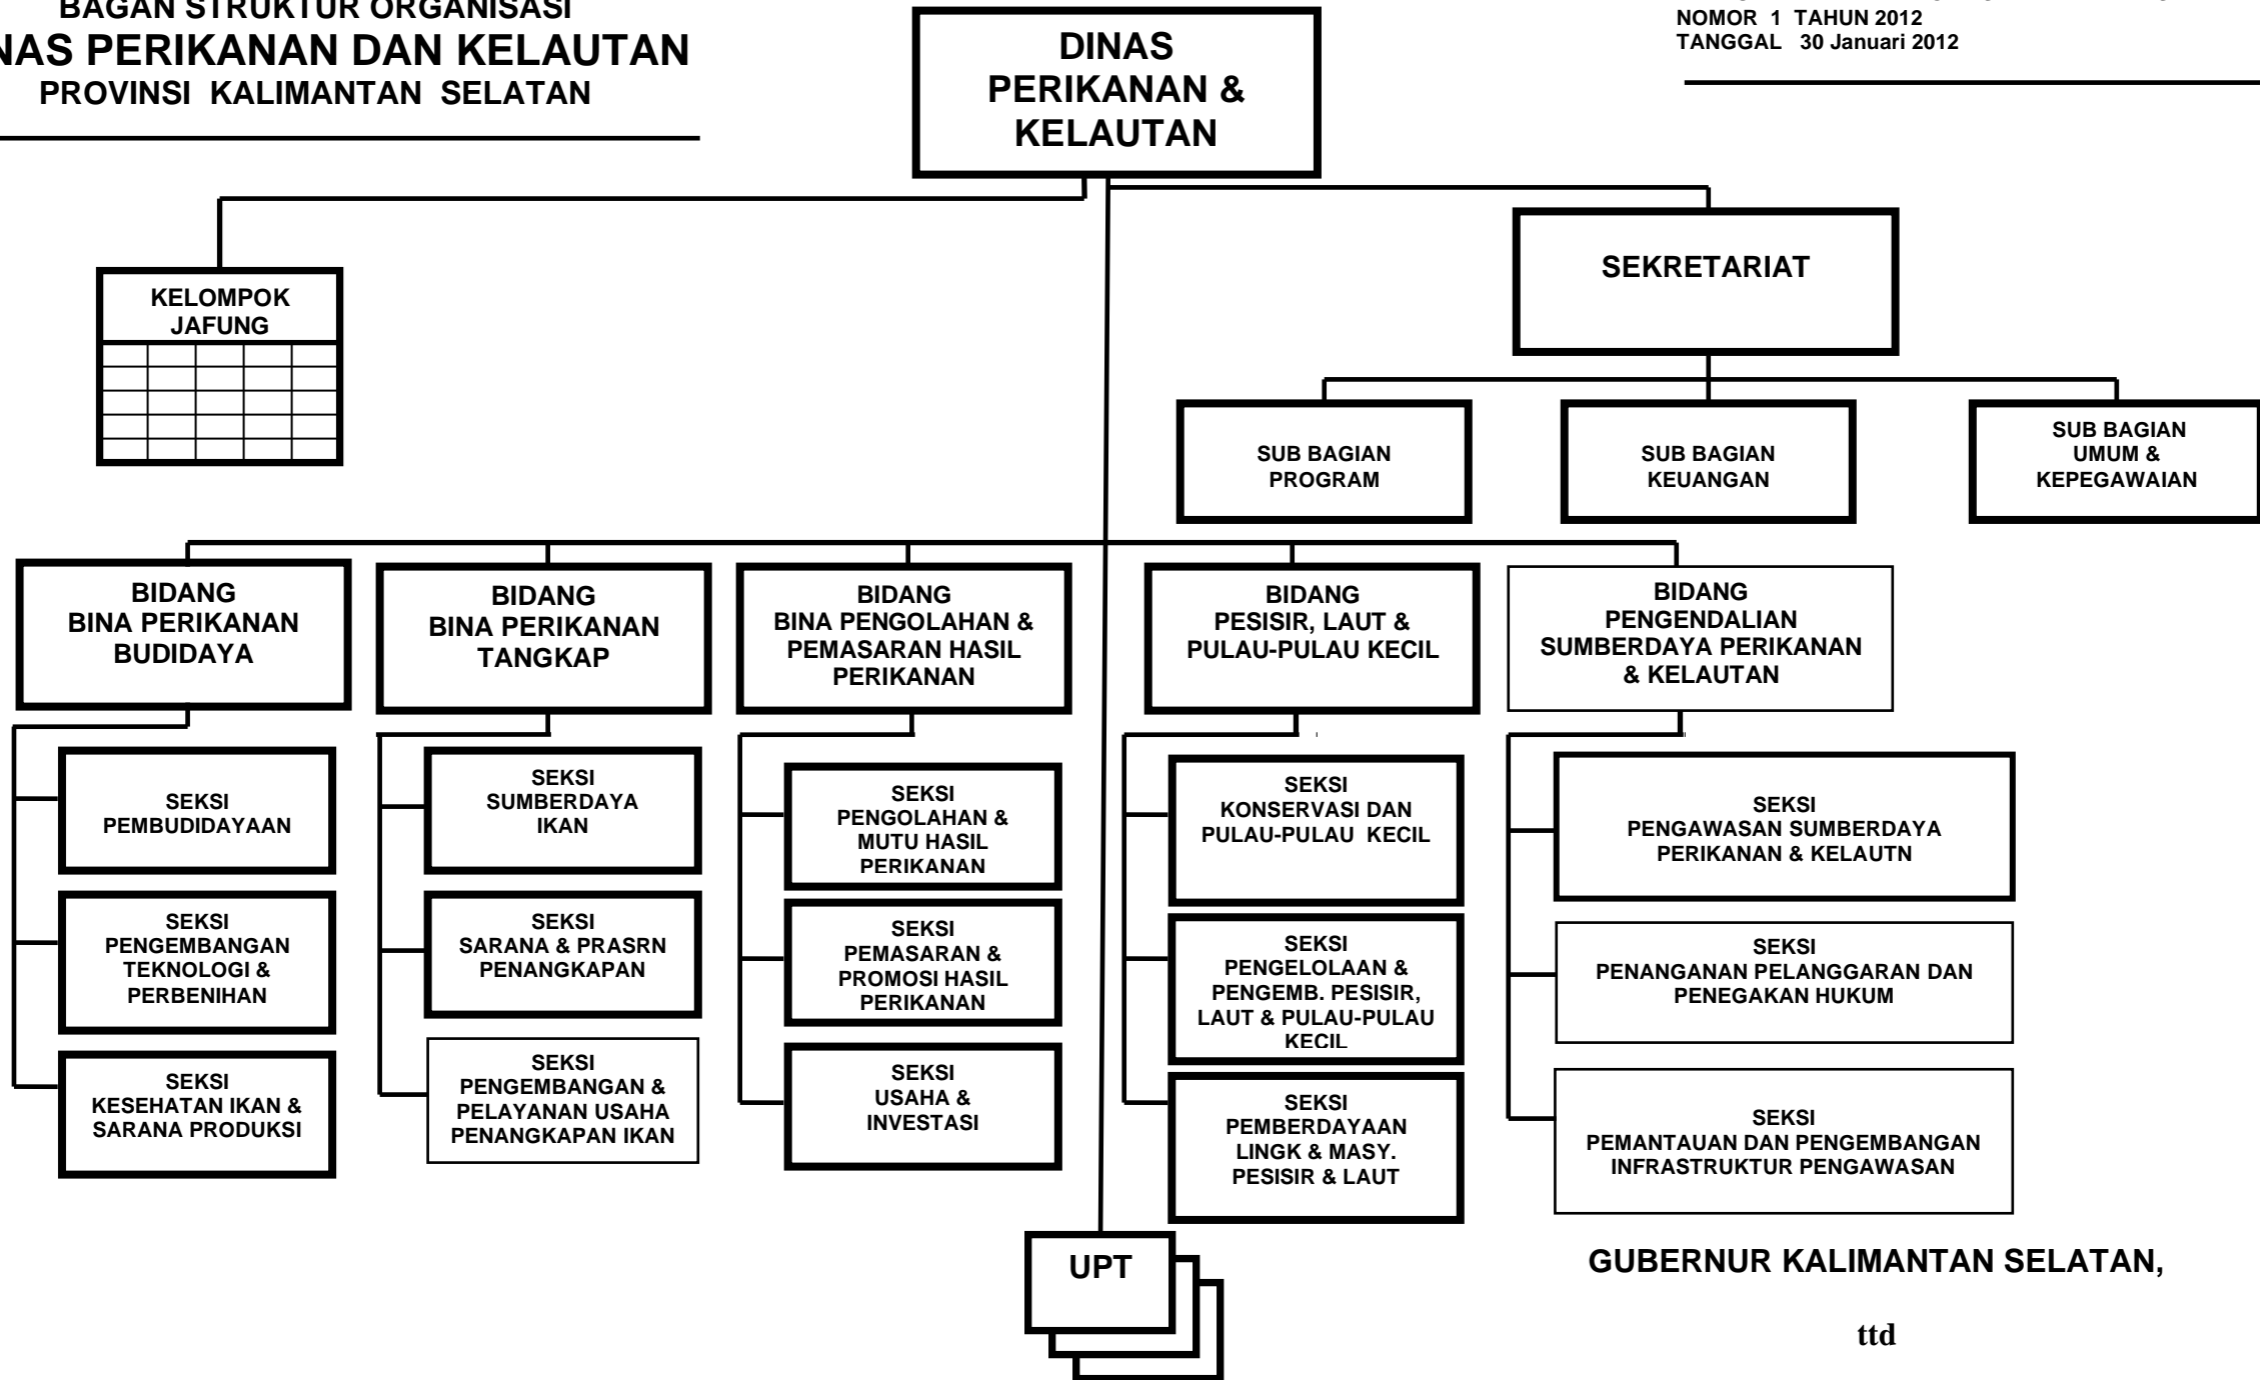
BAGAN STRUKTUR ORGANISASI
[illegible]NAS PERIKANAN DAN KELAUTAN
PROVINSI KALIMANTAN SELATAN

DINAS PERIKANAN & KELAUTAN

NOMOR 1 TAHUN 2012
TANGGAL 30 Januari 2012

KELOMPOK JAFUNG

SEKRETARIAT

SUB BAGIAN PROGRAM

SUB BAGIAN KEUANGAN

SUB BAGIAN UMUM & KEPEGAWAIAN

BIDANG BINA PERIKANAN BUDIDAYA

SEKSI PEMBUDIDAYAAN

SEKSI PENGEMBANGAN TEKNOLOGI & PERBENIHAN

SEKSI KESEHATAN IKAN & SARANA PRODUKSI

BIDANG BINA PERIKANAN TANGKAP

SEKSI SUMBERDAYA IKAN

SEKSI SARANA & PRASRN PENANGKAPAN

SEKSI PENGEMBANGAN & PELAYANAN USAHA PENANGKAPAN IKAN

BIDANG BINA PENGOLAHAN & PEMASARAN HASIL PERIKANAN

SEKSI PENGOLAHAN & MUTU HASIL PERIKANAN

SEKSI PEMASARAN & PROMOSI HASIL PERIKANAN

SEKSI USAHA & INVESTASI

BIDANG PESISIR, LAUT & PULAU-PULAU KECIL

SEKSI KONSERVASI DAN PULAU-PULAU KECIL

SEKSI PENGELOLAAN & PENGEMB. PESISIR, LAUT & PULAU-PULAU KECIL

SEKSI PEMBERDAYAAN LINGK & MASY. PESISIR & LAUT

BIDANG PENGENDALIAN SUMBERDAYA PERIKANAN & KELAUTAN

SEKSI PENGAWASAN SUMBERDAYA PERIKANAN & KELAUTN

SEKSI PENANGANAN PELANGGARAN DAN PENEGAKAN HUKUM

SEKSI PEMANTAUAN DAN PENGEMBANGAN INFRASTRUKTUR PENGAWASAN

UPT

GUBERNUR KALIMANTAN SELATAN,

ttd